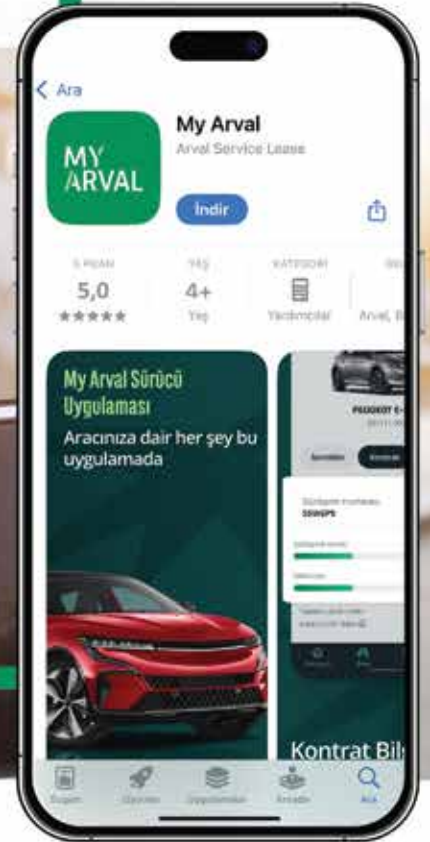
< Ara

MY ARVAL

My Arval

Arval Service Lease

İndir

5 PUAN
5,0
★★★★★

YAŞ
4+
Yaş

KATEGORİ
Yardımcılar

Arval, B

My Arval Sürücü Uygulaması

Aracınıza dair her şey bu uygulamada

PEUGEOT E-

Kontrat Bil

Bugün
Oyunlar
Uygulamalar
Arcade
Ara